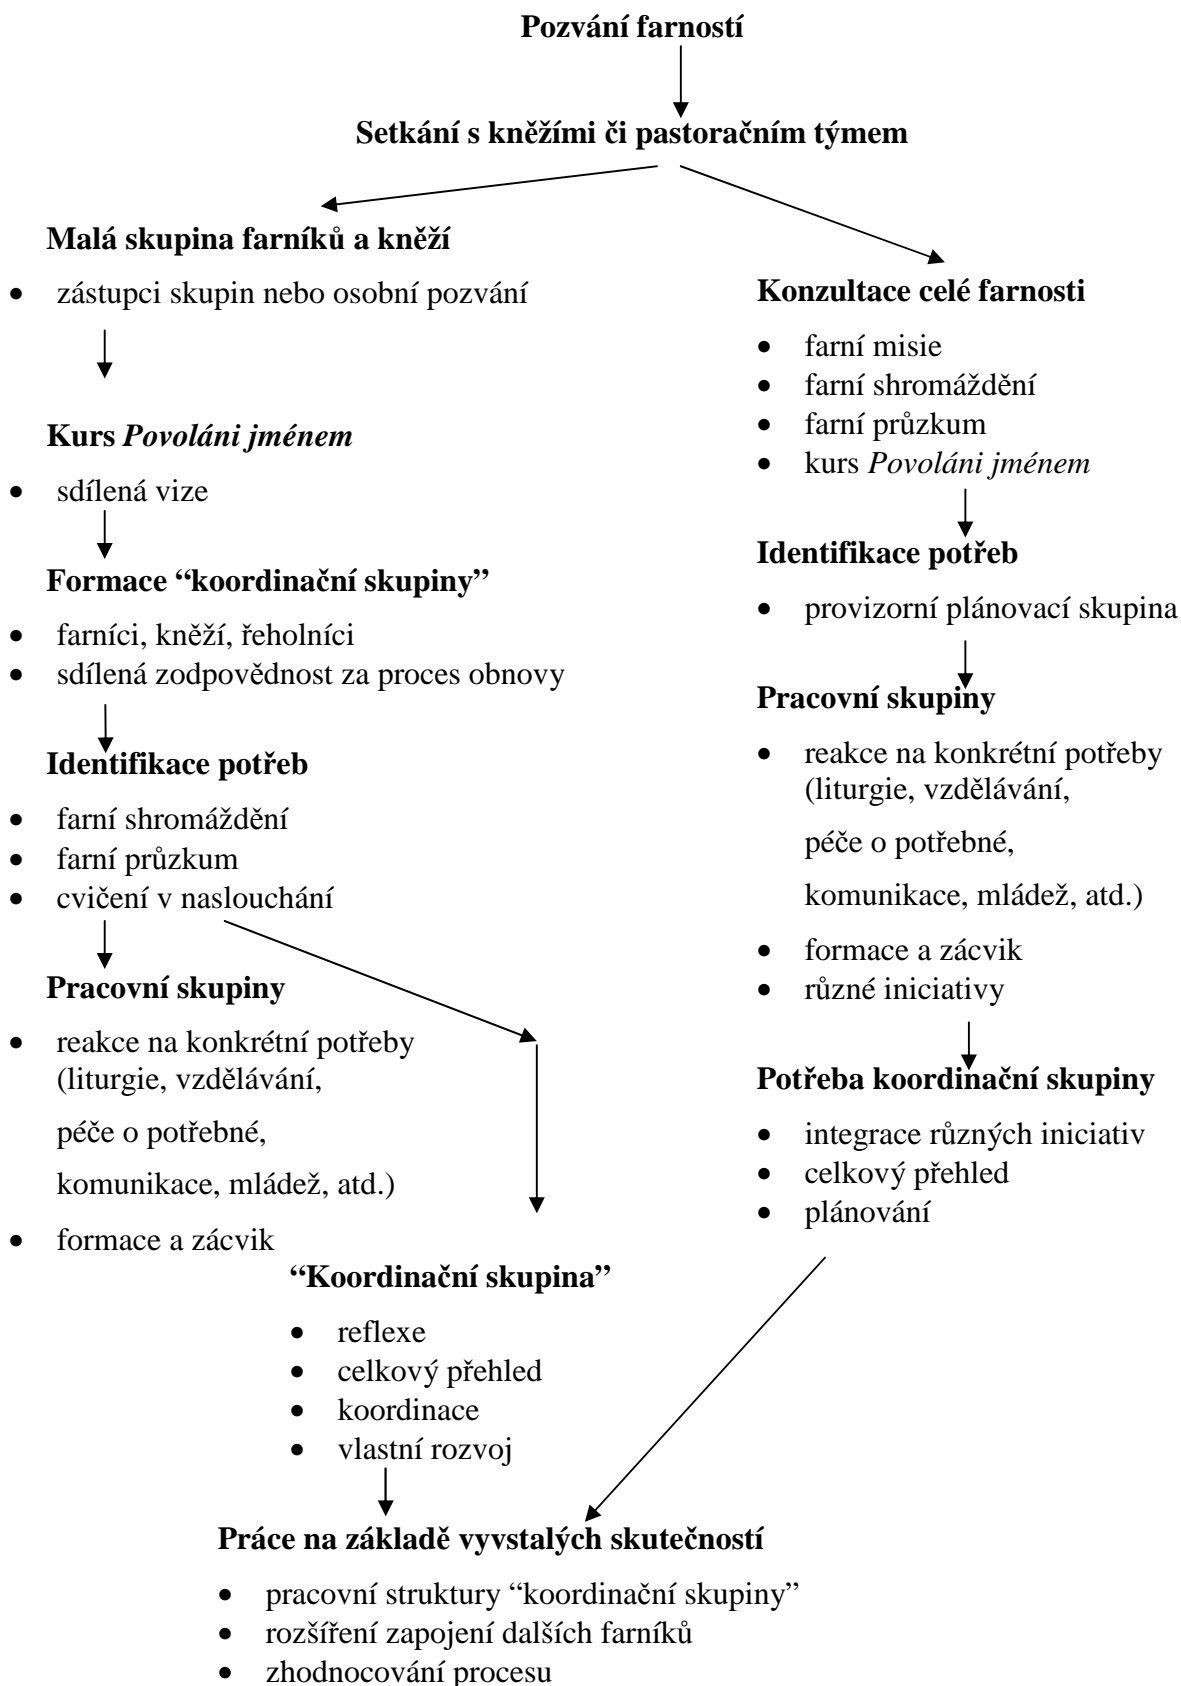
**Pozvání farností**

**Setkání s kněžími či pastoračním týmem**

**Malá skupina farníků a kněží**

- zástupci skupin nebo osobní pozvání

**Kurs *Povoláni jménem***

- sdílená vize

**Formace "koordinační skupiny"**

- farníci, kněží, řeholníci
- sdílená zodpovědnost za proces obnovy

**Identifikace potřeb**

- farní shromáždění
- farní průzkum
- cvičení v naslouchání

**Pracovní skupiny**

- reakce na konkrétní potřeby (liturgie, vzdělávání, péče o potřebné, komunikace, mládež, atd.)
- formace a zácvik

**Konzultace celé farnosti**

- farní misie
- farní shromáždění
- farní průzkum
- kurs *Povoláni jménem*

**Identifikace potřeb**

- provizorní plánovací skupina

**Pracovní skupiny**

- reakce na konkrétní potřeby (liturgie, vzdělávání, péče o potřebné, komunikace, mládež, atd.)
- formace a zácvik
- různé iniciativy

**Potřeba koordinační skupiny**

- integrace různých iniciativ
- celkový přehled
- plánování

**"Koordinační skupina"**

- reflexe
- celkový přehled
- koordinace
- vlastní rozvoj

**Práce na základě vyvstalých skutečností**

- pracovní struktury "koordinační skupiny"
- rozšíření zapojení dalších farníků
- zhodnocování procesu